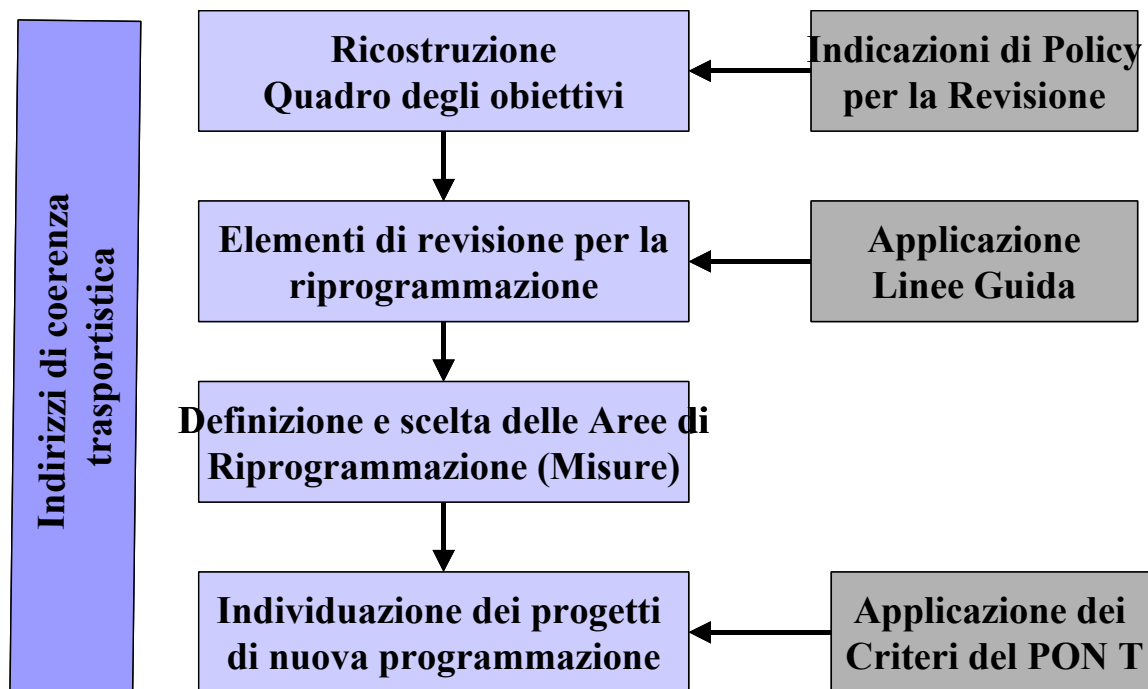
Indirizzi di coerenza trasportistica

Ricostruzione Quadro degli obiettivi

Indicazioni di Policy per la Revisione

Elementi di revisione per la riprogrammazione

Applicazione Linee Guida

Definizione e scelta delle Aree di Riprogrammazione (Misure)

Individuazione dei progetti di nuova programmazione

Applicazione dei Criteri del PON T